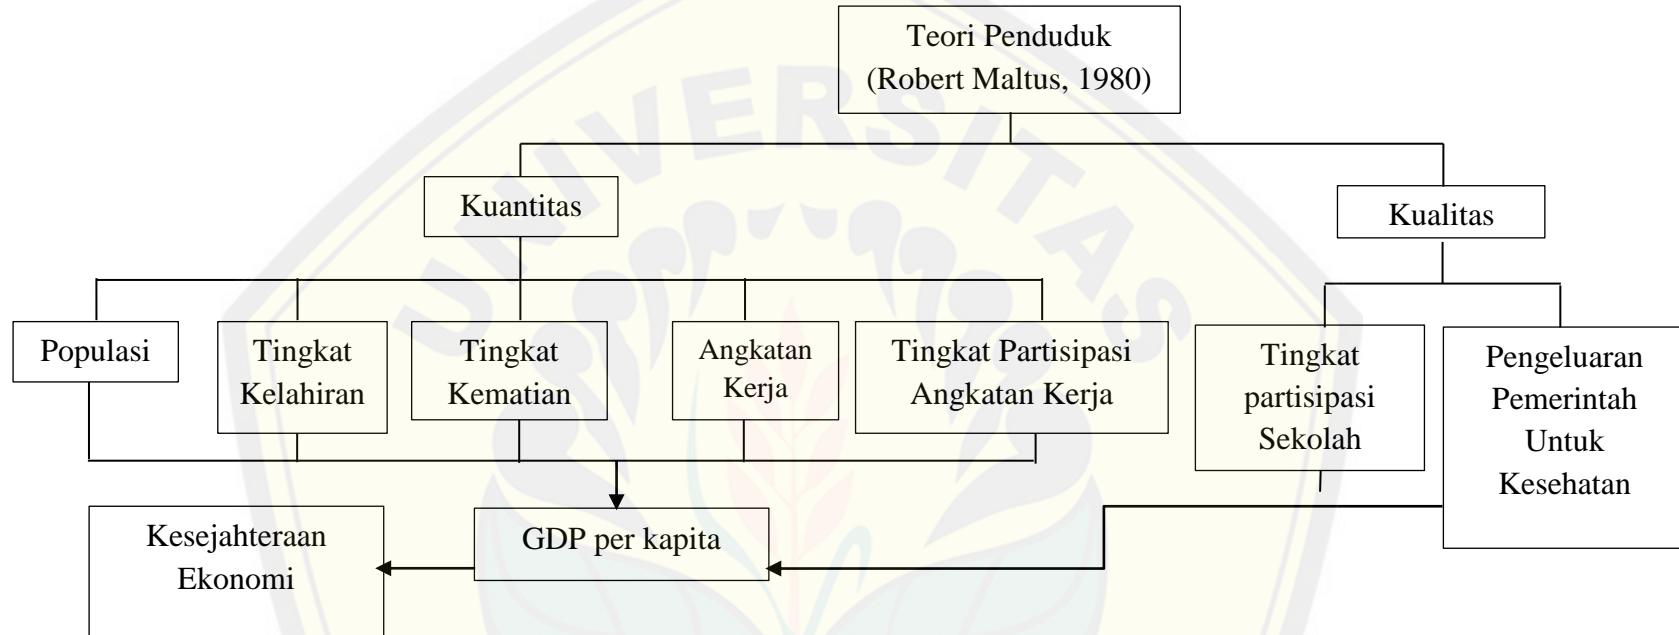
Teori Penduduk (Robert Maltus, 1980)

Kuantitas

Kualitas

Populasi

Tingkat Kelahiran

Tingkat Kematian

Angkatan Kerja

Tingkat Partisipasi Angkatan Kerja

Tingkat partisipasi Sekolah

Pengeluaran Pemerintah Untuk Kesehatan

Kesejahteraan Ekonomi

GDP per kapita